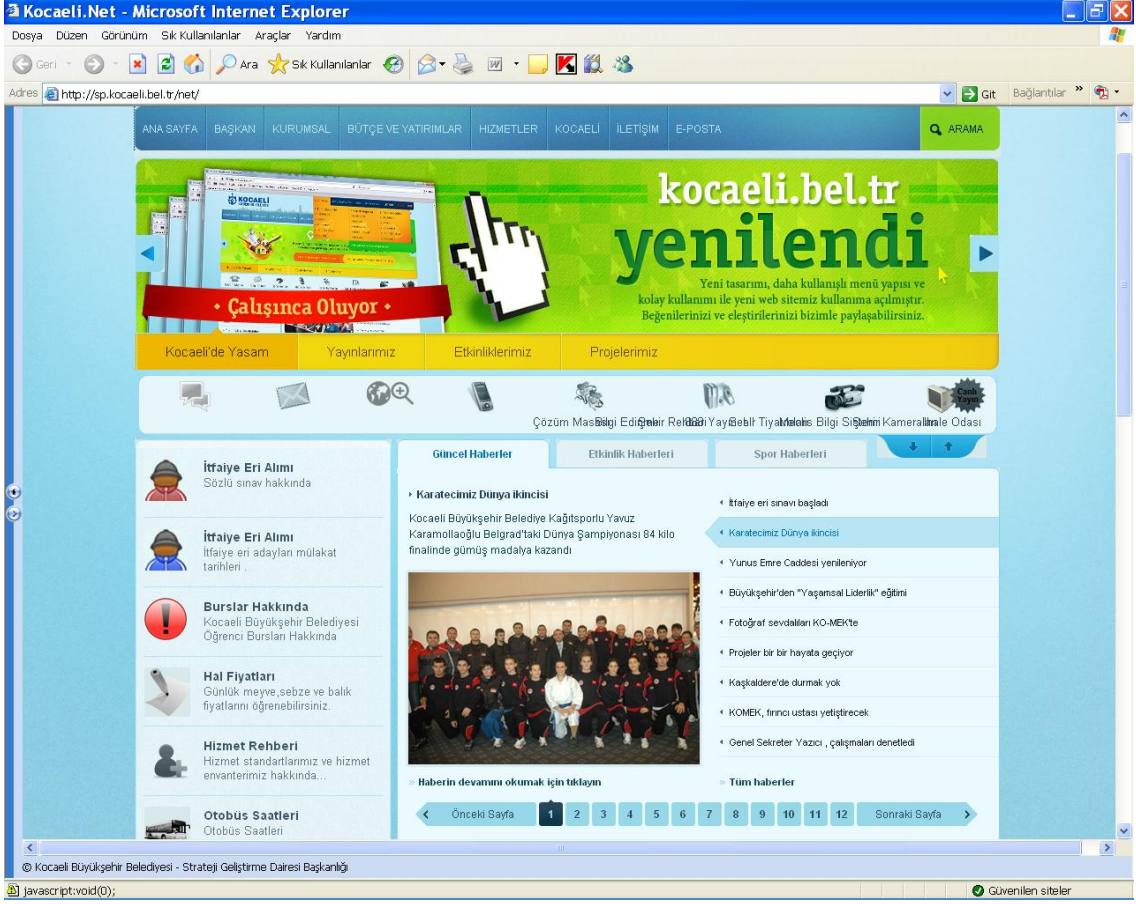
Kocaeli.Net - Microsoft Internet Explorer

Dosya Düzen Görünüm Sık Kullanılanlar Araçlar Yardım

Geri Ara Sık Kullanılanlar

Adres http://sp.kocaeli.bel.tr/net/ Git Bağlantılar

ANA SAYFA BAŞKAN KURUMSAL BÜTÇE VE YATIRIMLAR HIZMETLER KOCAELİ İLETİŞİM E-POSTA ARAMA

Çalışınca Oluyor

kocaeli.bel.tr yenilendi

Yeni tasarımı, daha kullanışlı menü yapısı ve kolay kullanımı ile yeni web sitemiz kullanıma açılmıştır. Beğenilerinizi ve eleştirilerinizi bizimle paylaşabilirsiniz.

Kocaeli'de Yasam Yayınlarımız Etkinliklerimiz Projelerimiz

Çözüm Masası Bilgi Edinme Şehir Rehberi Yayınlar Şehir Tiyatroları Melmis Bilgi Sistemi Şehir Kameraları İhale Odası Canlı Yayın

İtfaiye Eri Alımı
Sözlü sınav hakkında

İtfaiye Eri Alımı
İtfaiye eri adayları mülakat tarihleri .

Burslar Hakkında
Kocaeli Büyükşehir Belediyesi Öğrenci Bursları Hakkında

Hal Fiyatları
Günlük meyve,sebze ve balık fiyatlarını öğrenebilirsiniz.

Hizmet Rehberi
Hizmet standartlarımız ve hizmet envanterimiz hakkında...

Otobüs Saatleri
Otobüs Saatleri

Güncel Haberler Etkinlik Haberleri Spor Haberleri

Karatecimiz Dünya ikincisi

Kocaeli Büyükşehir Belediye Kağıtsporlu Yavuz Karamollaoğlu Belgrad'taki Dünya Şampiyonası 84 kilo finalinde gümüş madalya kazandı

» Haberin devamını okumak için tıklayın

İtfaiye eri sınavı başladı
Karatecimiz Dünya ikincisi
Yunus Emre Caddesi yenileniyor
Büyükşehir'den "Yaşamsal Liderlik" eğitimi
Fotoğraf sevdalıları KO-MEK'te
Projeler bir bir hayata geçiyor
Kaşkaldere'de durmak yok
KOMEK, fırıncı ustası yetiştirecek
Genel Sekreter Yazıcı , çalışmaları denetledi

» Tüm haberler

Önceki Sayfa 1 2 3 4 5 6 7 8 9 10 11 12 Sonraki Sayfa

© Kocaeli Büyükşehir Belediyesi - Strateji Geliştirme Dairesi Başkanlığı

javascript:void(0);

Güvenilen siteler